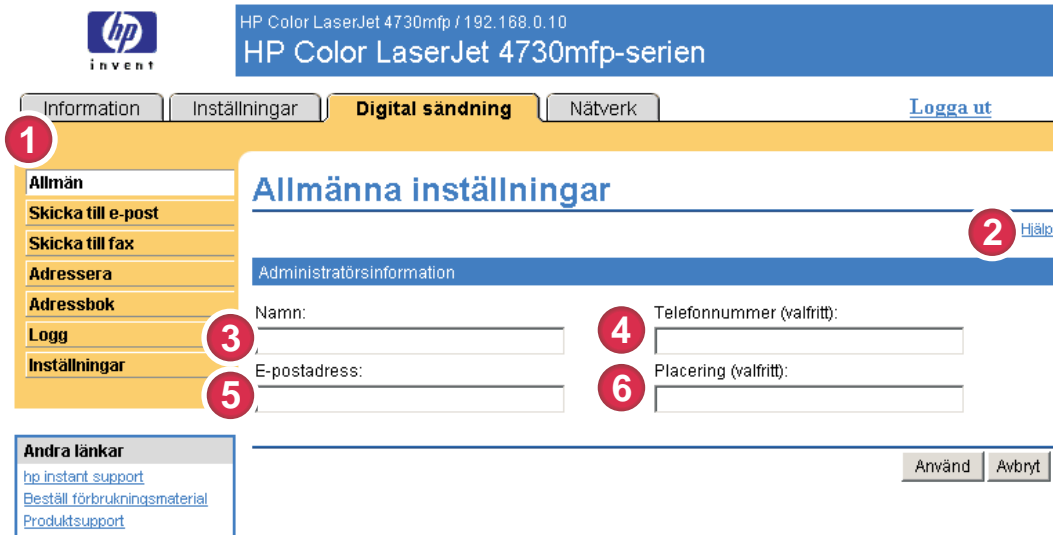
hp invent

HP Color LaserJet 4730mfp / 192.168.0.10
HP Color LaserJet 4730mfp-serien

Information | Inställningar | Digital sändning | Nätverk

Logga ut

1

Allmän
Skicka till e-post
Skicka till fax
Adressera
Adressbok
Logg
Inställningar

Allmänna inställningar

2 Hjälp

Administratörsinformation

3 Namn:

4 Telefonnummer (valfritt):

5 E-postadress:

6 Placering (valfritt):

Använd | Avbryt

Andra länkar
hp instant support
Beställ förbrukningsmaterial
Produktsupport